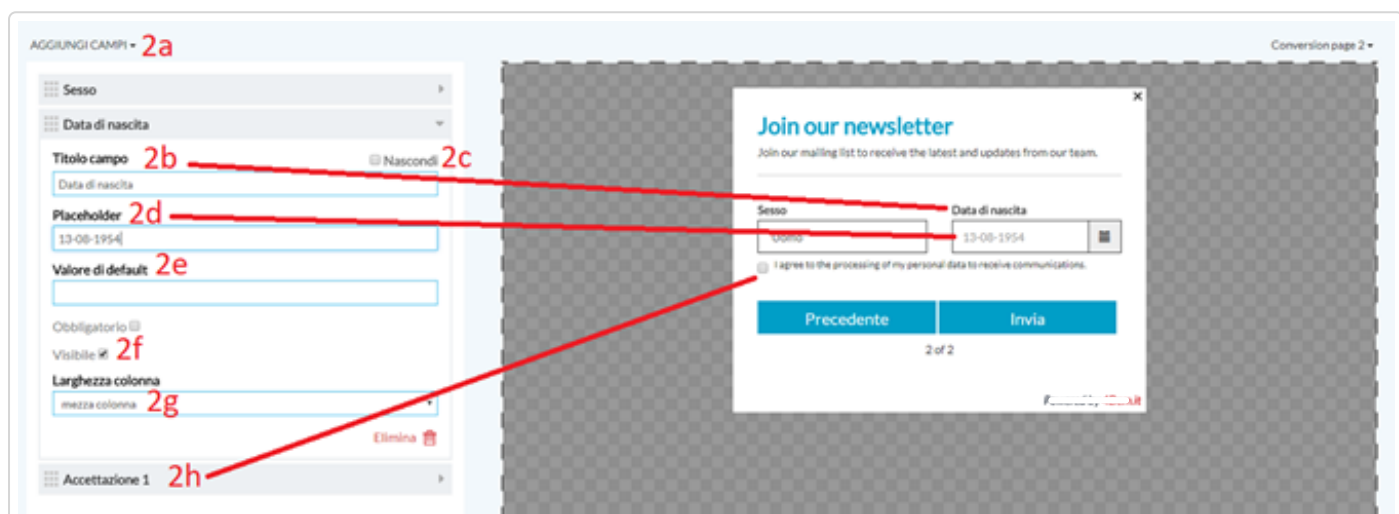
AGGIUNGI CAMPI ▾ 2a

Conversion page 2 ▾

Sesso

Data di nascita

Titolo campo 2b

Nascondi 2c

Data di nascita

Placeholder 2d

13-08-1954

Valore di default 2e

Obbligatorio

Visibile 2f

Larghezza colonna

mezza colonna 2g

Elimina

Accettazione 1 2h

Join our newsletter

Join our mailing list to receive the latest and updates from our team.

Sesso

Uomo

Data di nascita

13-08-1954

I agree to the processing of my personal data to receive communications.

Precedente

Invia

2 of 2

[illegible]